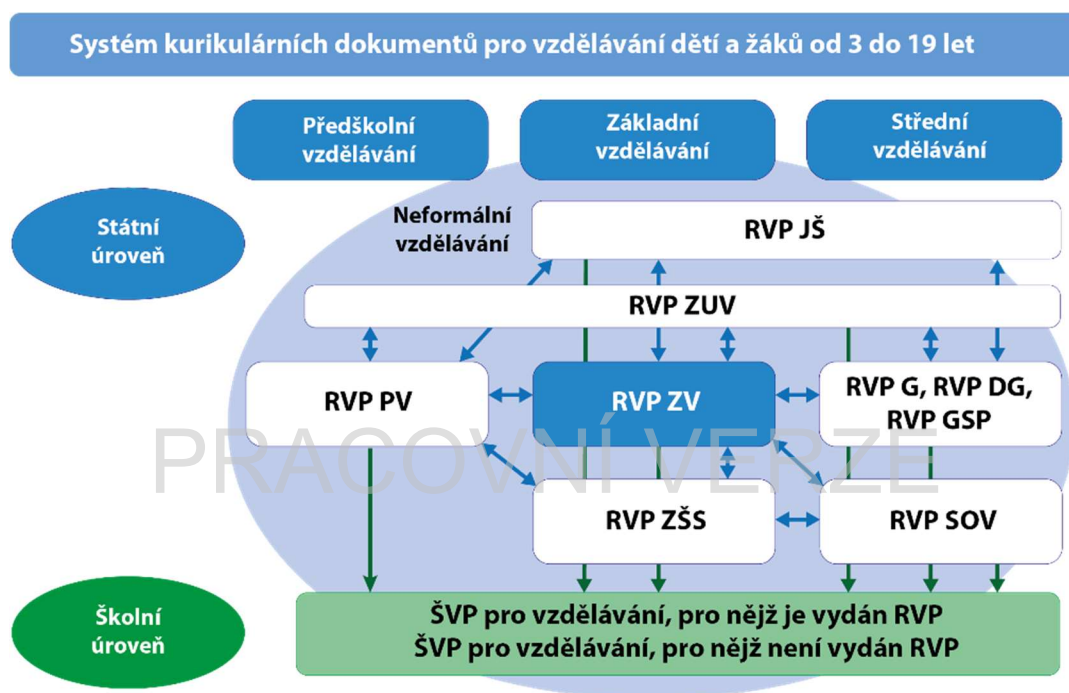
Systém kurikulárních dokumentů pro vzdělávání dětí a žáků od 3 do 19 let

Předškolní vzdělávání

Základní vzdělávání

Střední vzdělávání

Státní úroveň

Neformální vzdělávání

RVP JŠ

RVP ZUV

RVP PV

RVP ZV

RVP G, RVP DG, RVP GSP

PRACOVNÍ VERZE

RVP ZŠS

RVP SOV

Školní úroveň

ŠVP pro vzdělávání, pro nějž je vydán RVP
ŠVP pro vzdělávání, pro nějž není vydán RVP